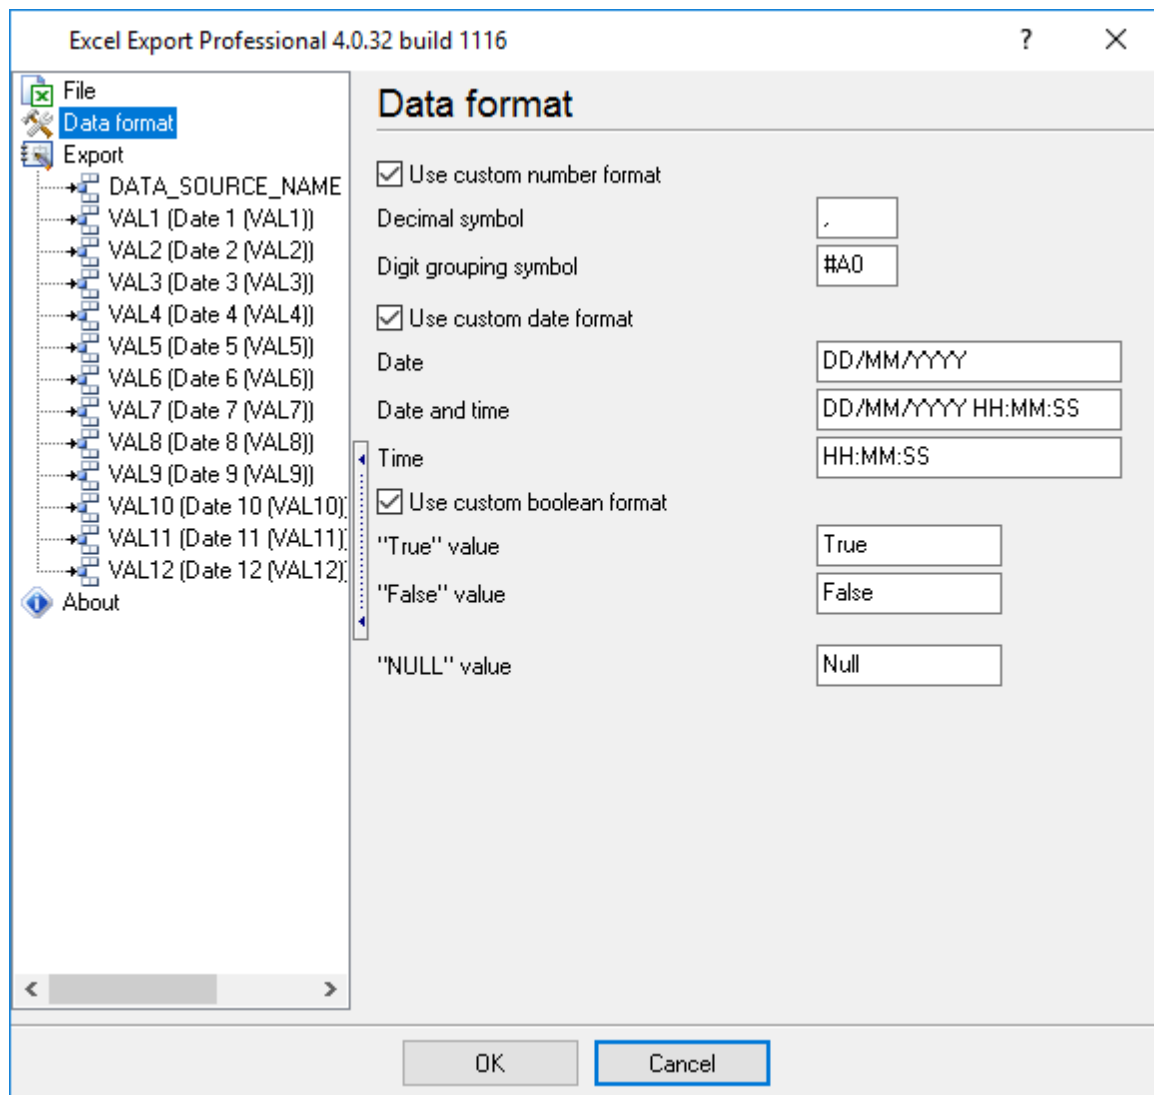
Excel Export Professional 4.0.32 build 1116

?

File
Data format
Export
DATA_SOURCE_NAME
VAL1 (Date 1 (VAL1))
VAL2 (Date 2 (VAL2))
VAL3 (Date 3 (VAL3))
VAL4 (Date 4 (VAL4))
VAL5 (Date 5 (VAL5))
VAL6 (Date 6 (VAL6))
VAL7 (Date 7 (VAL7))
VAL8 (Date 8 (VAL8))
VAL9 (Date 9 (VAL9))
VAL10 (Date 10 (VAL10)
VAL11 (Date 11 (VAL11)
VAL12 (Date 12 (VAL12)
About

Data format

Use custom number format

Decimal symbol ,

Digit grouping symbol #A0

Use custom date format

Date DD/MM/YYYY

Date and time DD/MM/YYYY HH:MM:SS

Time HH:MM:SS

Use custom boolean format

"True" value True

"False" value False

"NULL" value Null

OK Cancel